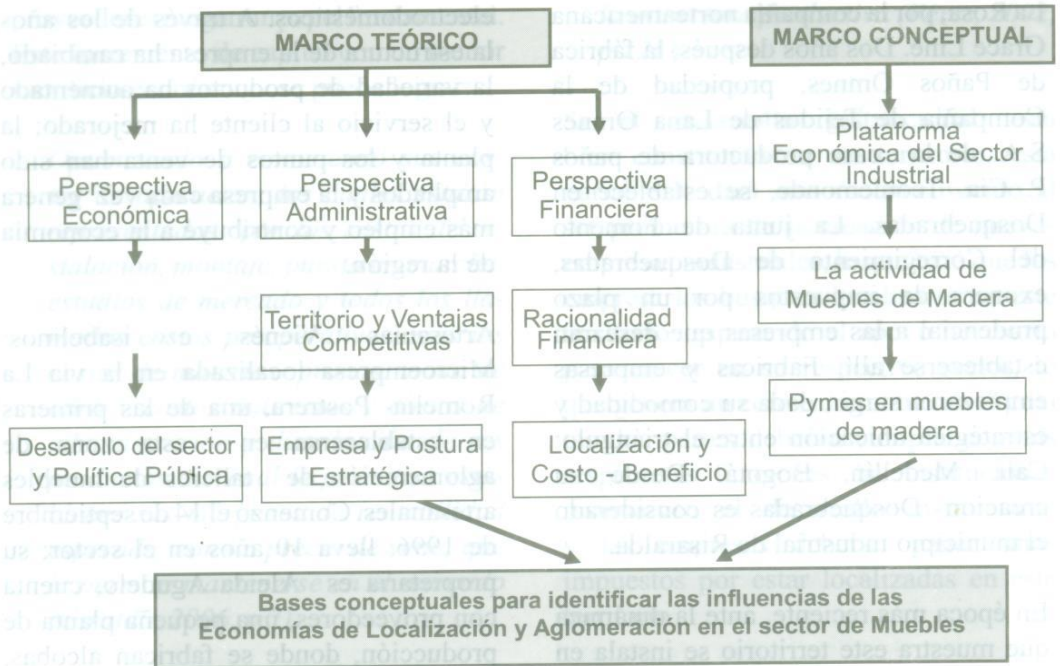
MARCO TEÓRICO

MARCO CONCEPTUAL

Perspectiva Económica

Perspectiva Administrativa

Perspectiva Financiera

Plataforma Económica del Sector Industrial

La actividad de Muebles de Madera

Territorio y Ventajas Competitivas

Racionalidad Financiera

Pymes en muebles de madera

Desarrollo del sector y Política Pública

Empresa y Postura Estratégica

Localización y Costo - Beneficio

Bases conceptuales para identificar las influencias de las Economías de Localización y Aglomeración en el sector de Muebles